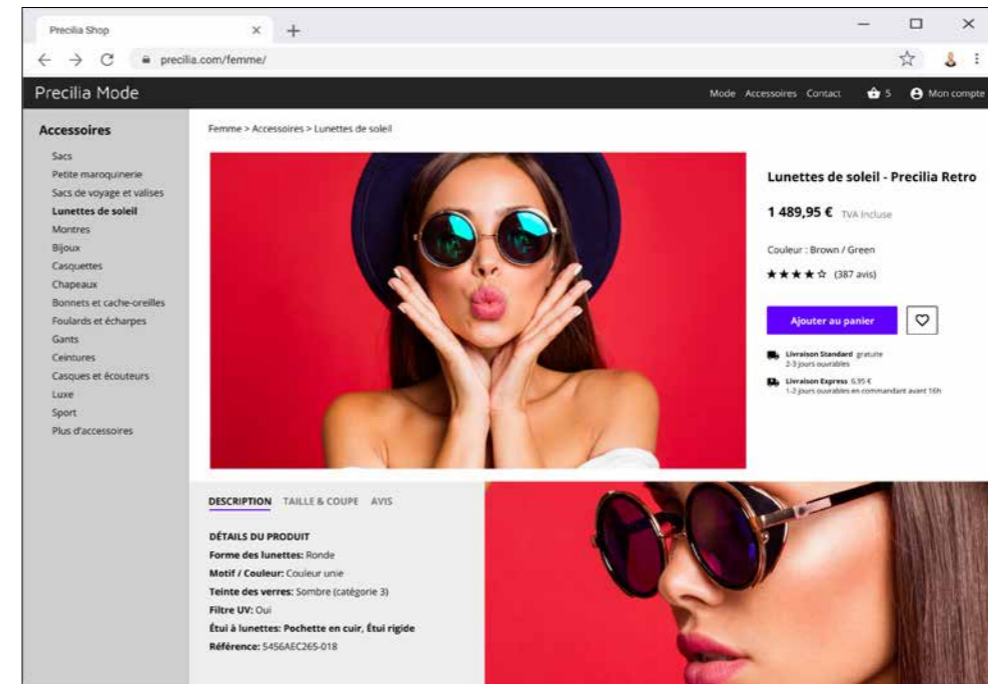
Precilia Shop
precilia.com/femme/

Precilia Mode

Mode Accessoires Contact 5 Mon compte

Accessoires

Sacs
Petite maroquinerie
Sacs de voyage et valises
Lunettes de soleil
Montres
Bijoux
Casquettes
Chapeaux
Bonnets et cache-oreilles
Foulards et écharpes
Gants
Ceintures
Casques et écouteurs
Luxe
Sport
Plus d'accessoires

Femme > Accessoires > Lunettes de soleil

Lunettes de soleil - Precilia Retro

1 489,95 € TVA incluse

Couleur : Brown / Green

★★★★☆ (387 avis)

Ajouter au panier

Livraison Standard gratuite
2-3 jours ouvrables

Livraison Express 6,95 €
1-2 jours ouvrables en commandant avant 16h

DESCRIPTION TAILLE & COUPE AVIS

DÉTAILS DU PRODUIT
Forme des lunettes: Ronde
Motif / Couleur: Couleur unie
Teinte des verres: Sombre (catégorie 3)
Filtre UV: Oui
Étui à lunettes: Pochette en cuir, Étui rigide
Référence: 5456AEC265-018